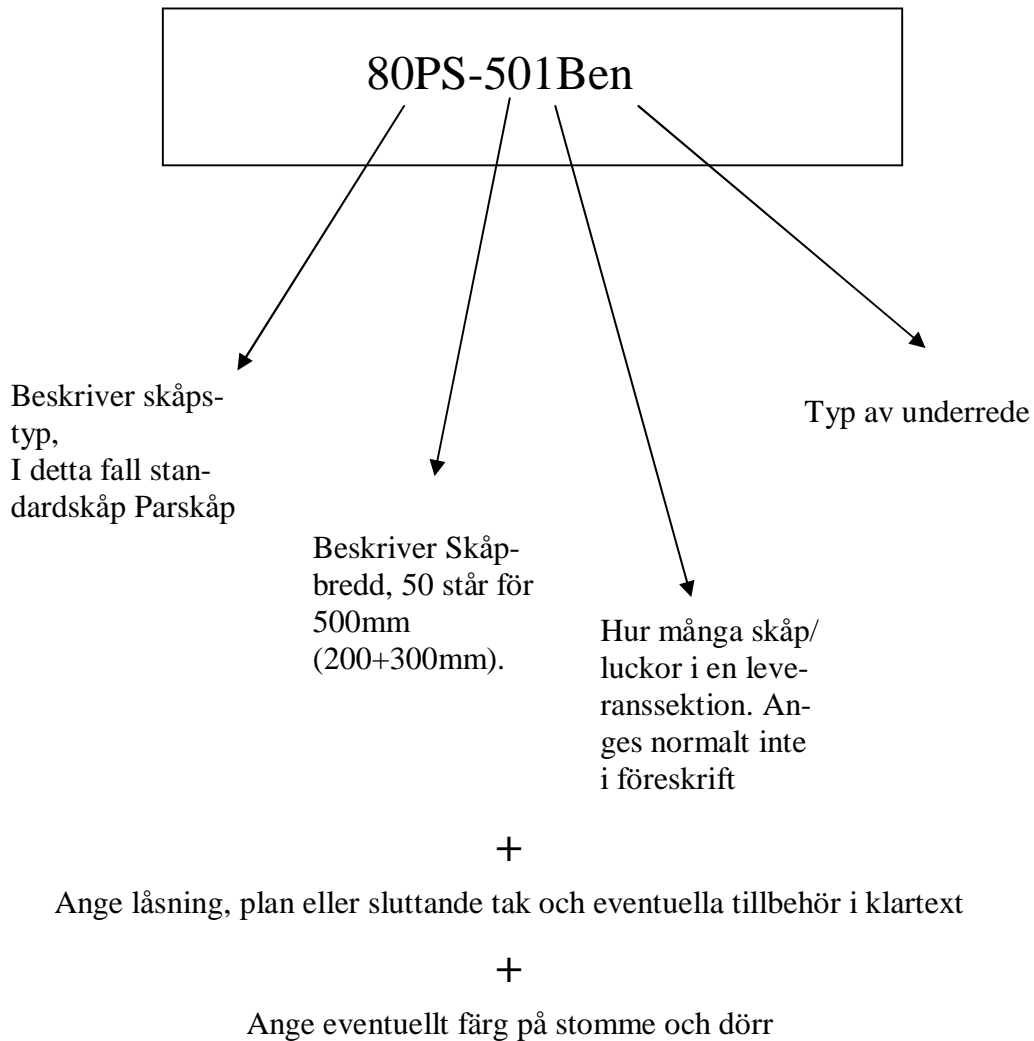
80PS-501Ben

Beskriver skåpstyp, I detta fall standardskåp Parskåp

Beskriver Skåpbredd, 50 står för 500mm (200+300mm).

Hur många skåp/ luckor i en leveranssektion. Anges normalt inte i föreskrift

Typ av underrede

+

Ange låsning, plan eller sluttande tak och eventuella tillbehör i klartext

+

Ange eventuellt färg på stomme och dörr